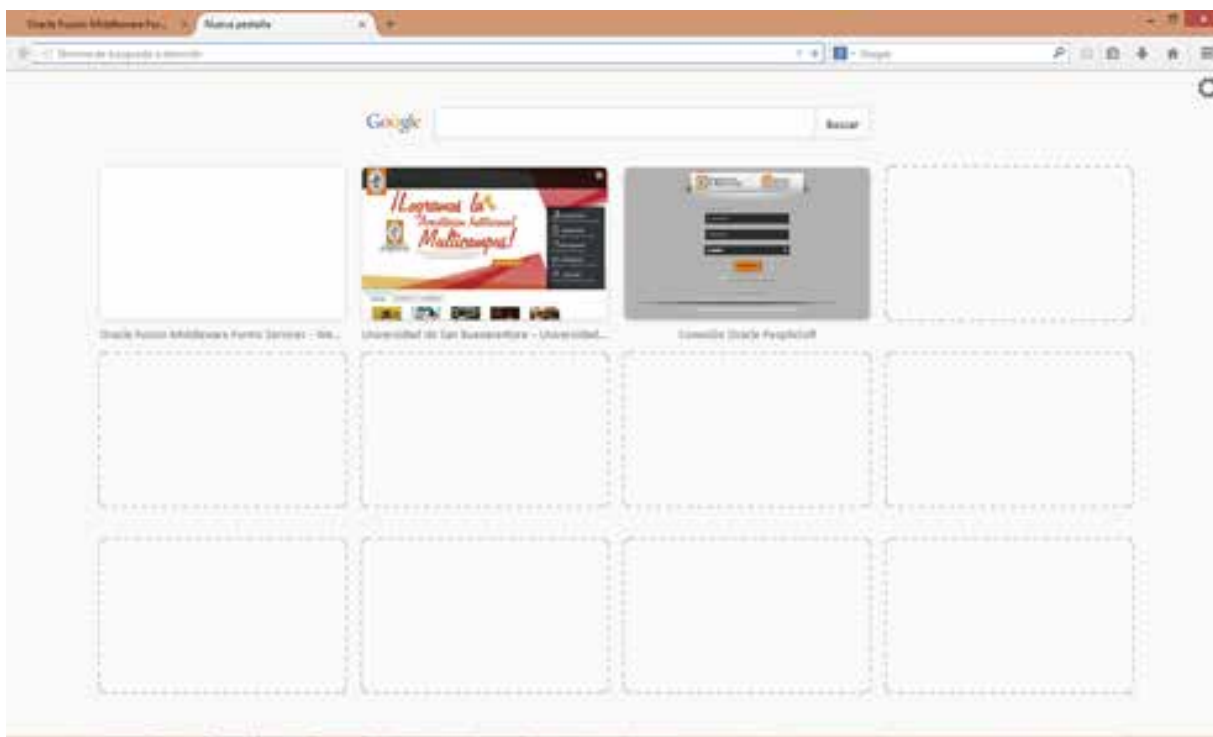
Oracle Fusion Middleware For... | Nueva pestaña

Término de búsqueda o dirección

Google

Google

Buscar

¡Logramos la Acreditación Institucional Multicampus!

Oracle Fusion Middleware Forms Services - We...

Universidad de San Buenaventura - Universidad...

Conexión Oracle PeopleSoft